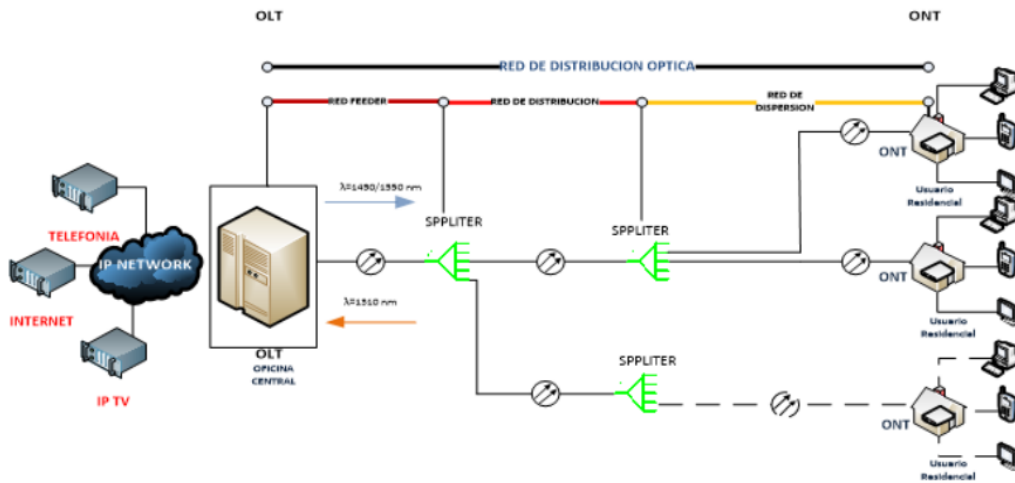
OLT

ONT

RED DE DISTRIBUCION OPTICA

RED FEEDER

RED DE DISTRIBUCION

RED DE DISPERSION

ONT

Usuario Residencial

$\lambda$=1490/1550 nm

SPPLITER

SPPLITER

TELEFONIA

IP NETWORK

INTERNET

IP TV

$\lambda$=1310 nm

OLT

OFICINA CENTRAL

ONT

Usuario Residencial

SPPLITER

ONT

Usuario Residencial